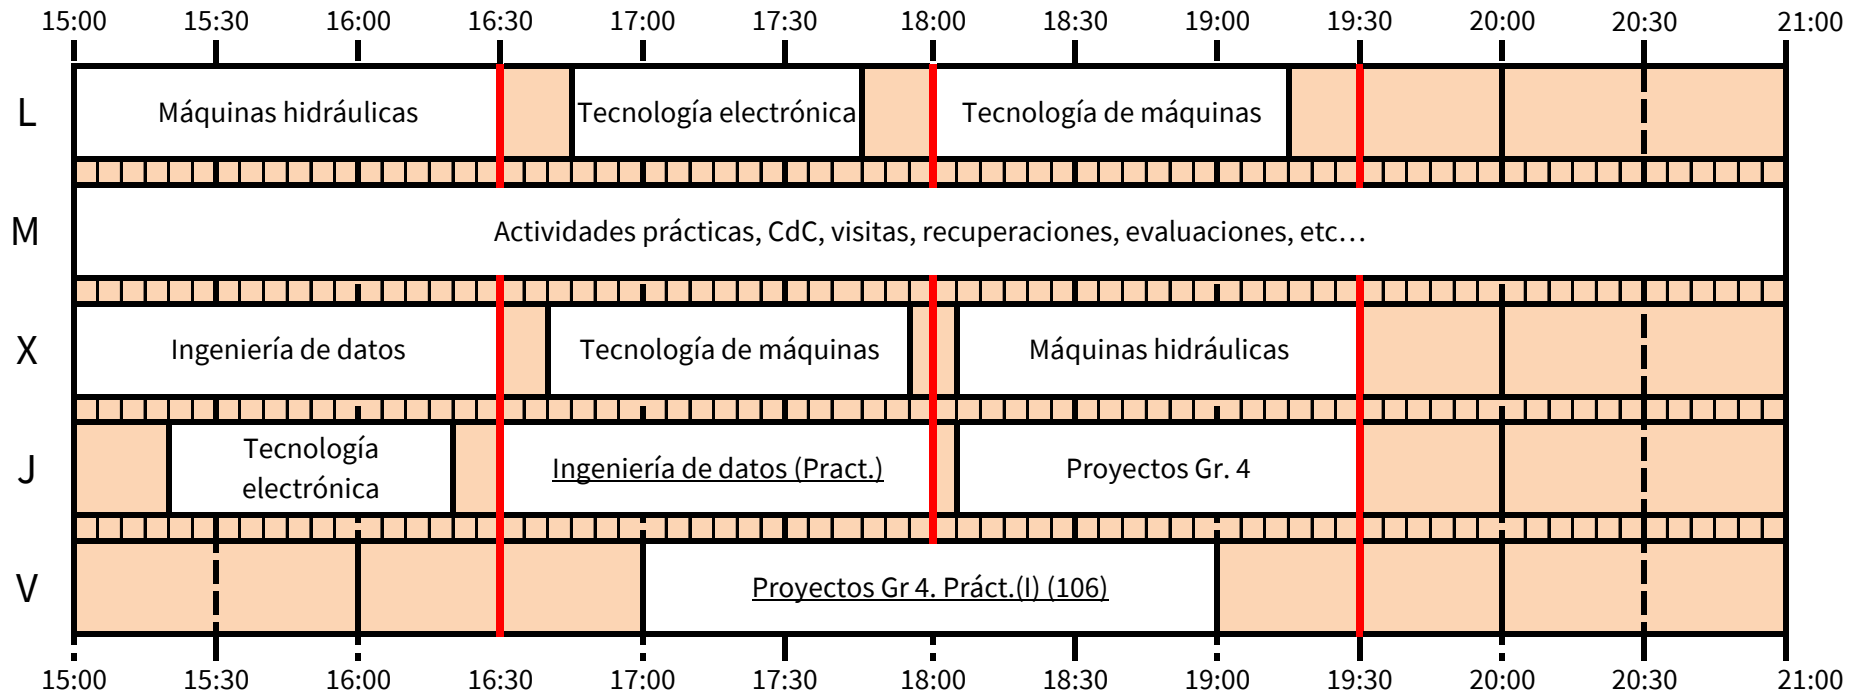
| | 15:00 | 15:30 | 16:00 | 16:30 | 17:00 | 17:30 | 18:00 | 18:30 | 19:00 | 19:30 | 20:00 | 20:30 | 21:00 |
|---|---|---|---|---|---|---|---|---|---|---|---|---|---|
| L | Máquinas hidráulicas | | | | Tecnología electrónica | | Tecnología de máquinas | | | | | | |
| M | Actividades prácticas, CdC, visitas, recuperaciones, evaluaciones, etc… | | | | | | | | | | | | |
| X | Ingeniería de datos | | | | Tecnología de máquinas | | Máquinas hidráulicas | | | | | | |
| J | | Tecnología electrónica | | | Ingeniería de datos (Pract.) | | Proyectos Gr. 4 | | | | | | |
| V | | | | | Proyectos Gr 4. Práct.(I) (106) | | | | | | | | |

15:00 15:30 16:00 16:30 17:00 17:30 18:00 18:30 19:00 19:30 20:00 20:30 21:00